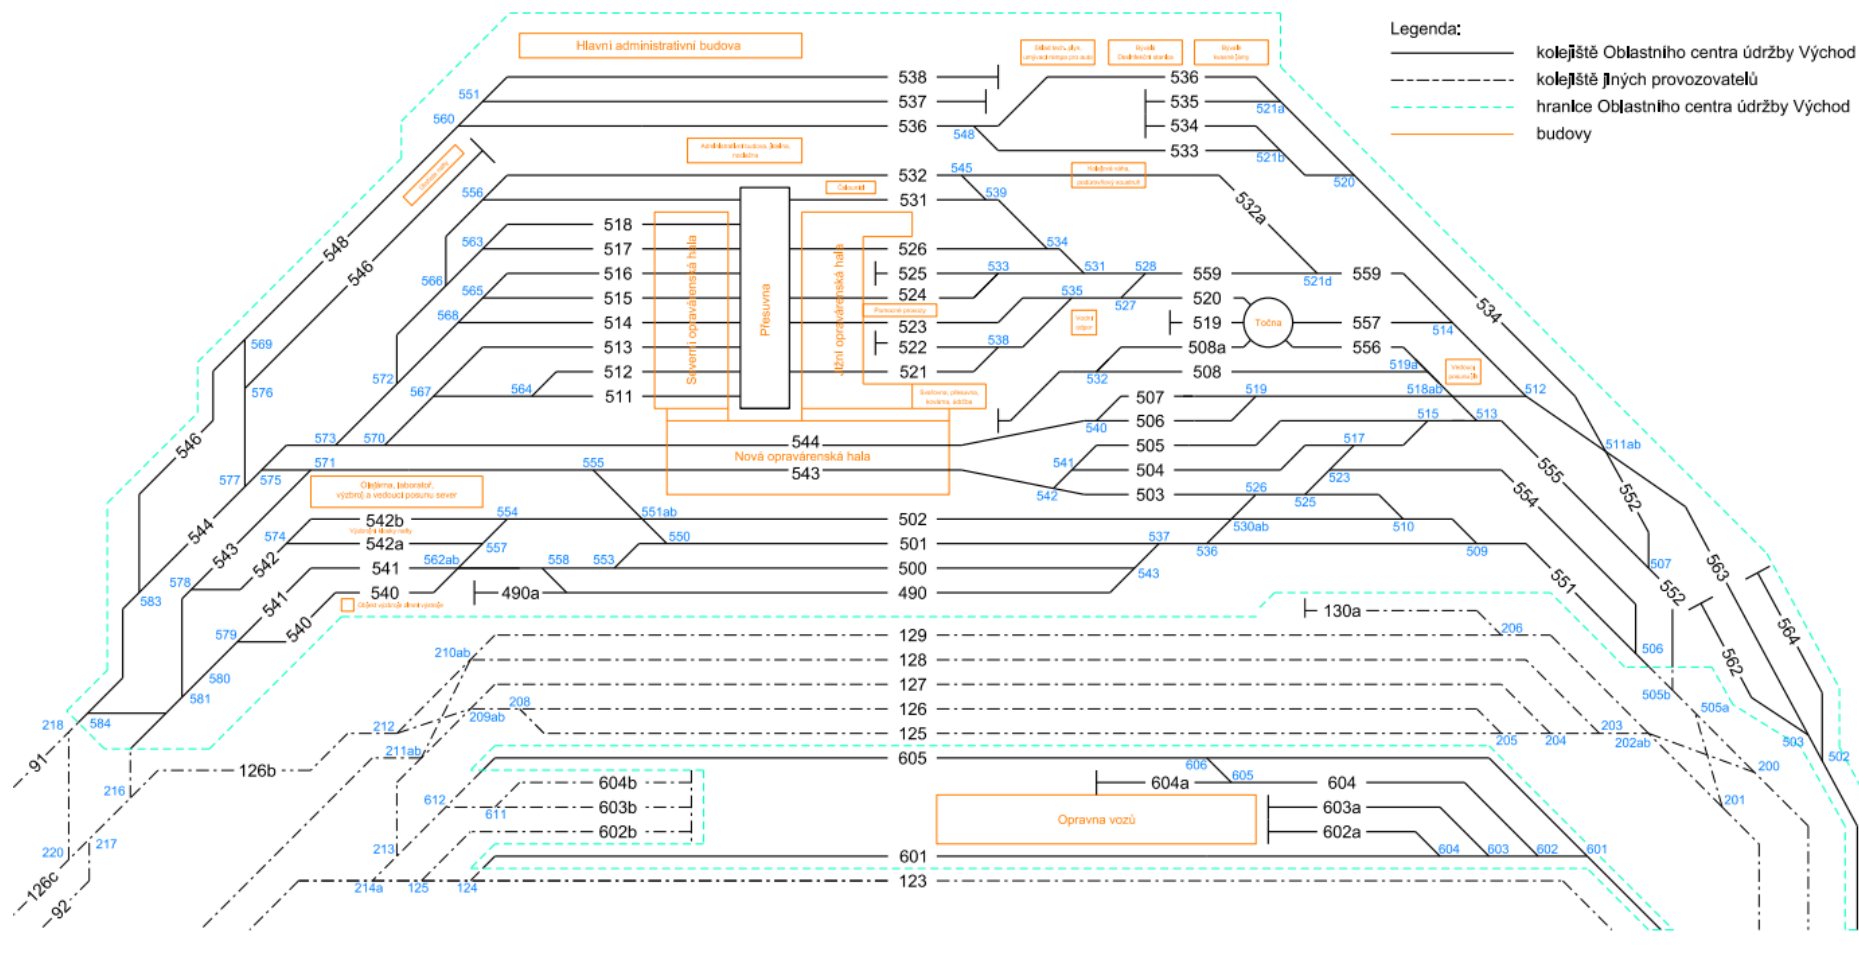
Legenda:
kolejiště Oblastního centra údržby Východ
kolejiště jiných provozovatelů
hranice Oblastního centra údržby Východ
budovy

Hlavní administrativní budova

538
537
536
536
535
534
533
532
531
518
517
516
515
514
513
512
511
526
525
524
523
522
521
559
559
520
519
508a
508
557
556
507
506
505
504
503
544
543
542b
542a
541
540
502
501
500
490
490a
130a
129
128
127
126
125
126b
605
604b
603b
602b
604a
604
603a
602a
601
123

Severní opravárenská hala
Přesuvna
Jižní opravárenská hala
Točna
Nová opravárenská hala
Opravna vozů
Olejárna, laboratoř, výzbroj a vedoucí posunu sever

551
560
556
563
566
565
568
569
576
572
567
564
573
570
571
575
577
555
551ab
550
554
557
562ab
558
553
574
578
583
579
580
581
584
218
216
220
217
548
545
539
534
531
533
528
535
527
538
532
540
541
542
519
515
517
513
518ab
519a
514
512
511ab
521a
521b
520
521d
532a
526
530ab
536
537
543
523
525
510
509
507
506
505b
505a
503
502
500
201
202ab
203
204
205
206
210ab
209ab
208
212
211ab
213
214a
125
124
612
611
606
605
604
603
602
601

548
546
546
544
543
542
541
540
534
552
555
554
551
552
563
562
564
91
126c
92